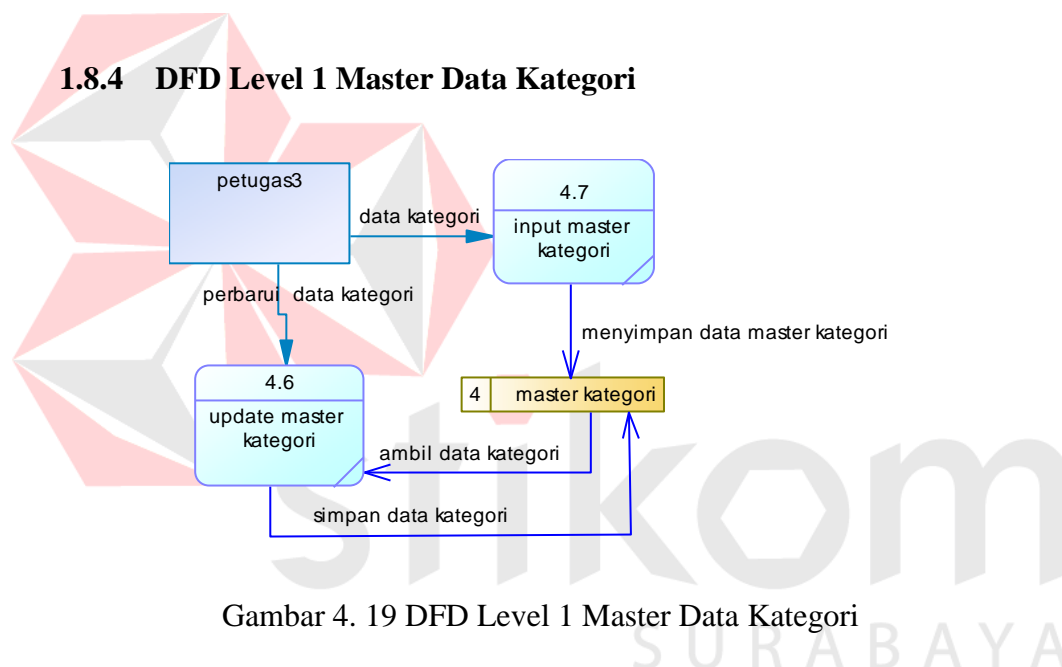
1.8.4 DFD Level 1 Master Data Kategori

petugas3

data kategori

4.7

input master kategori

perbarui data kategori

menyimpan data master kategori

4.6

update master kategori

4

master kategori

ambil data kategori

simpan data kategori

Gambar 4. 19 DFD Level 1 Master Data Kategori

stikom

SURABAYA